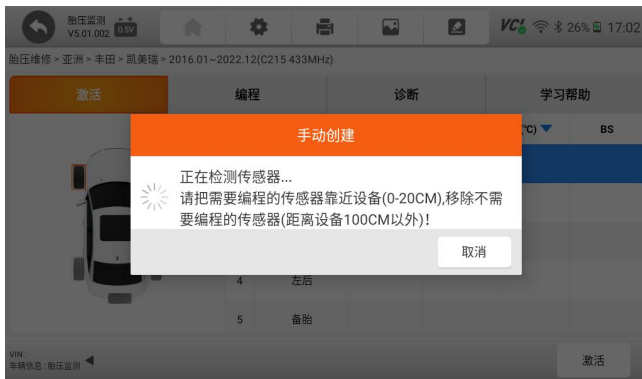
胎压监测
V5.01.002 0.0V

VCI 26% 17:02

胎压维修 > 亚洲 > 丰田 > 凯美瑞 > 2016.01~2022.12(C215 433MHz)

激活
编程
诊断
学习帮助

°C) ▼
BS

手动创建

正在检测传感器...
请把需要编程的传感器靠近设备(0-20CM),移除不需要编程的传感器(距离设备100CM以外)!

取消

4 左后
5 备胎

VIN :
车辆信息 : 胎压监测

激活